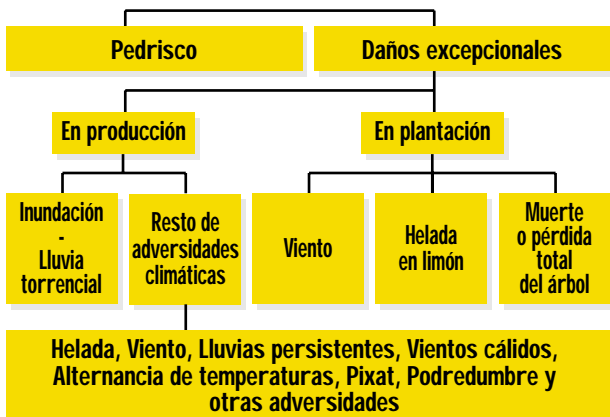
Pedrisco

Daños excepcionales

En producción

En plantación

Inundación
-
Lluvia torrencial

Resto de adversidades climáticas

Viento

Helada en limón

Muerte o pérdida total del árbol

Helada, Viento, Lluvias persistentes, Vientos cálidos, Alternancia de temperaturas, Pixat, Podredumbre y otras adversidades